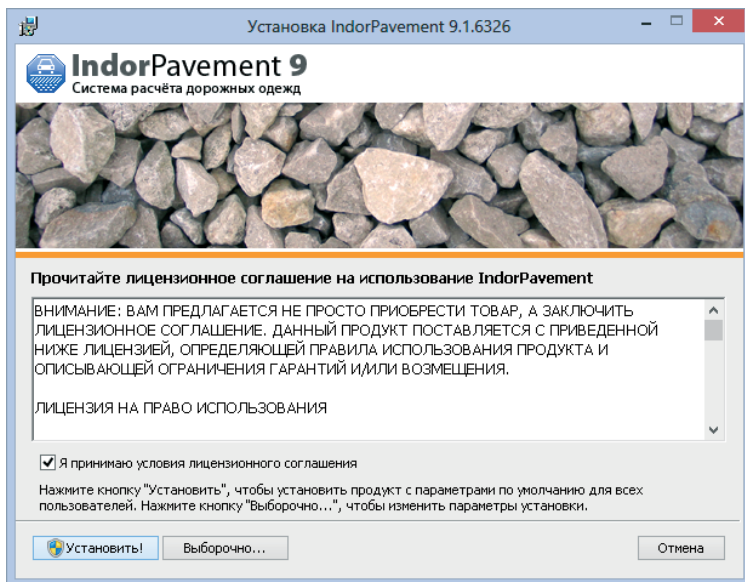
Установка IndorPavement 9.1.6326

IndorPavement 9
Система расчёта дорожных одежд

Прочитайте лицензионное соглашение на использование IndorPavement

ВНИМАНИЕ: ВАМ ПРЕДЛАГАЕТСЯ НЕ ПРОСТО ПРИОБРЕСТИ ТОВАР, А ЗАКЛЮЧИТЬ ЛИЦЕНЗИОННОЕ СОГЛАШЕНИЕ. ДАННЫЙ ПРОДУКТ ПОСТАВЛЯЕТСЯ С ПРИВЕДЕННОЙ НИЖЕ ЛИЦЕНЗИЕЙ, ОПРЕДЕЛЯЮЩЕЙ ПРАВИЛА ИСПОЛЬЗОВАНИЯ ПРОДУКТА И ОПИСЫВАЮЩЕЙ ОГРАНИЧЕНИЯ ГАРАНТИЙ И/ИЛИ ВОЗМЕЩЕНИЯ.

ЛИЦЕНЗИЯ НА ПРАВО ИСПОЛЬЗОВАНИЯ

Я принимаю условия лицензионного соглашения

Нажмите кнопку "Установить", чтобы установить продукт с параметрами по умолчанию для всех пользователей. Нажмите кнопку "Выборочно...", чтобы изменить параметры установки.

Установить! Выборочно... Отмена